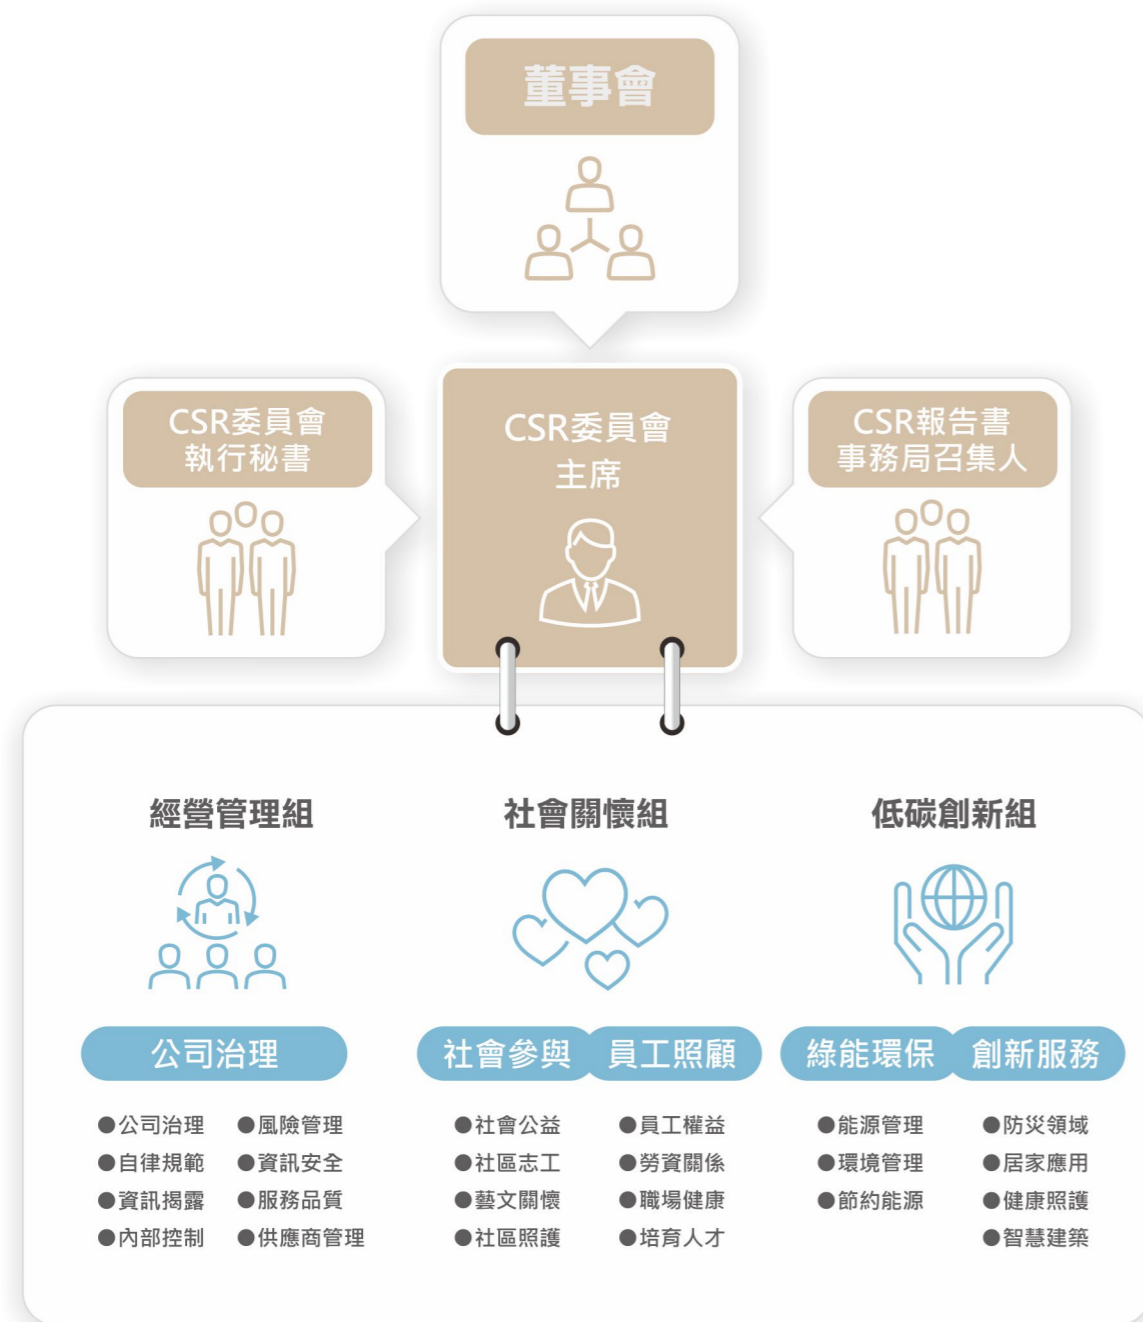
董事會

CSR委員會
執行秘書

CSR委員會
主席

CSR報告書
事務局召集人

經營管理組

社會關懷組

低碳創新組

公司治理

社會參與

員工照顧

綠能環保

創新服務

●公司治理 ●風險管理
●自律規範 ●資訊安全
●資訊揭露 ●服務品質
●內部控制 ●供應商管理

●社會公益
●社區志工
●藝文關懷
●社區照護

●員工權益
●勞資關係
●職場健康
●培育人才

●能源管理
●環境管理
●節約能源

●防災領域
●居家應用
●健康照護
●智慧建築